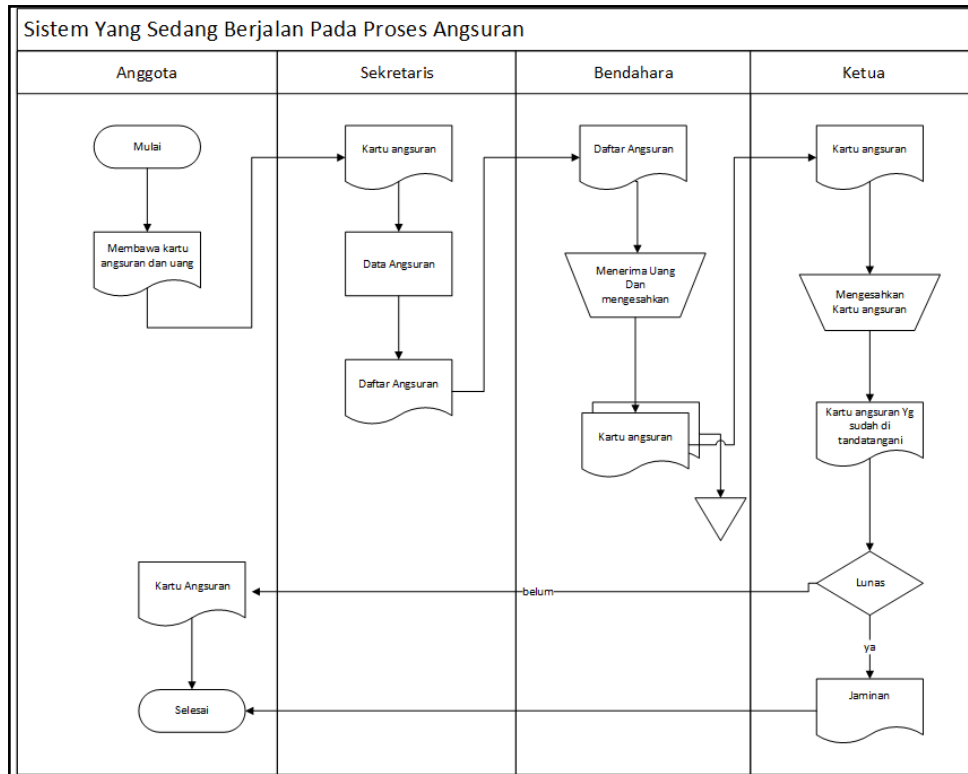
Sistem Yang Sedang Berjalan Pada Proses Angsuran

Anggota

Sekretaris

Bendahara

Ketua

Mulai

Membawa kartu angsuran dan uang

Kartu angsuran

Data Angsuran

Daftar Angsuran

Daftar Angsuran

Menerima Uang Dan mengesahkan

Kartu angsuran

Kartu angsuran

Mengesahkan Kartu angsuran

Kartu angsuran Yg sudah di tandatangani

Lunas

belum

Kartu Angsuran

ya

Jaminan

Selesai